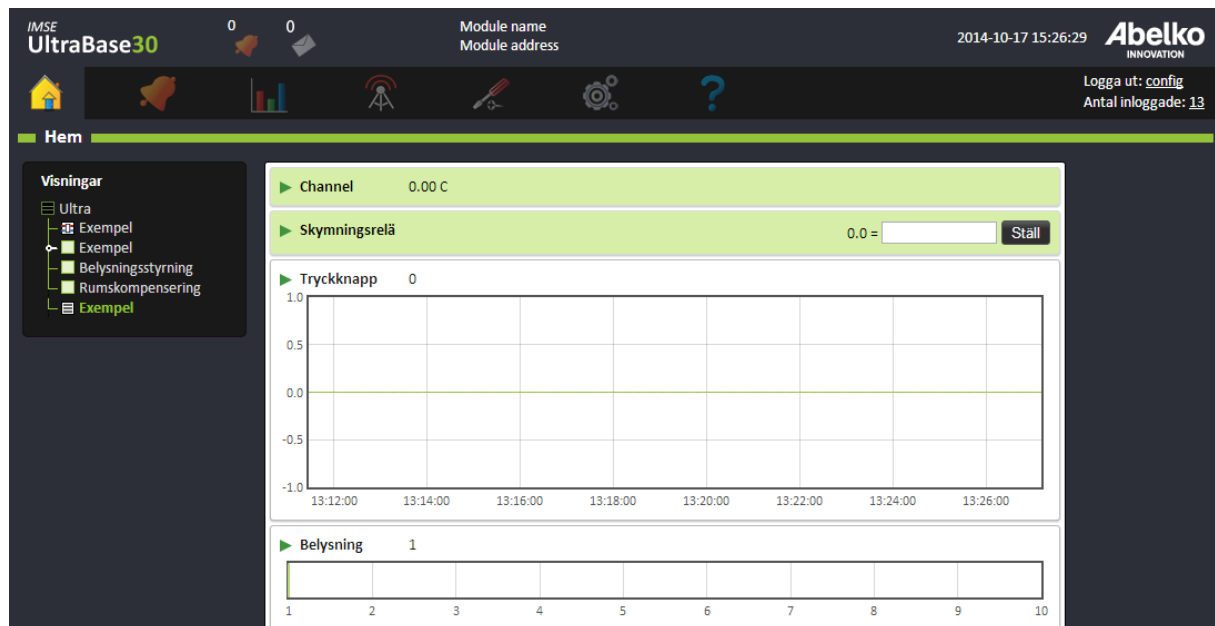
IMSE
UltraBase30

0 0

Module name
Module address

2014-10-17 15:26:29

Abelko
INNOVATION

Logga ut: config
Antal inloggade: 13

Hem

Visningar

Ultra
Exempel
Exempel
Belysningsstyrning
Rumskompensering
Exempel

Channel 0.00 C

Skymningsrelä 0.0 = Ställ

Tryckknapp 0

1.0
0.5
0.0
-0.5
-1.0
13:12:00 13:14:00 13:16:00 13:18:00 13:20:00 13:22:00 13:24:00 13:26:00

Belysning 1

1 2 3 4 5 6 7 8 9 10